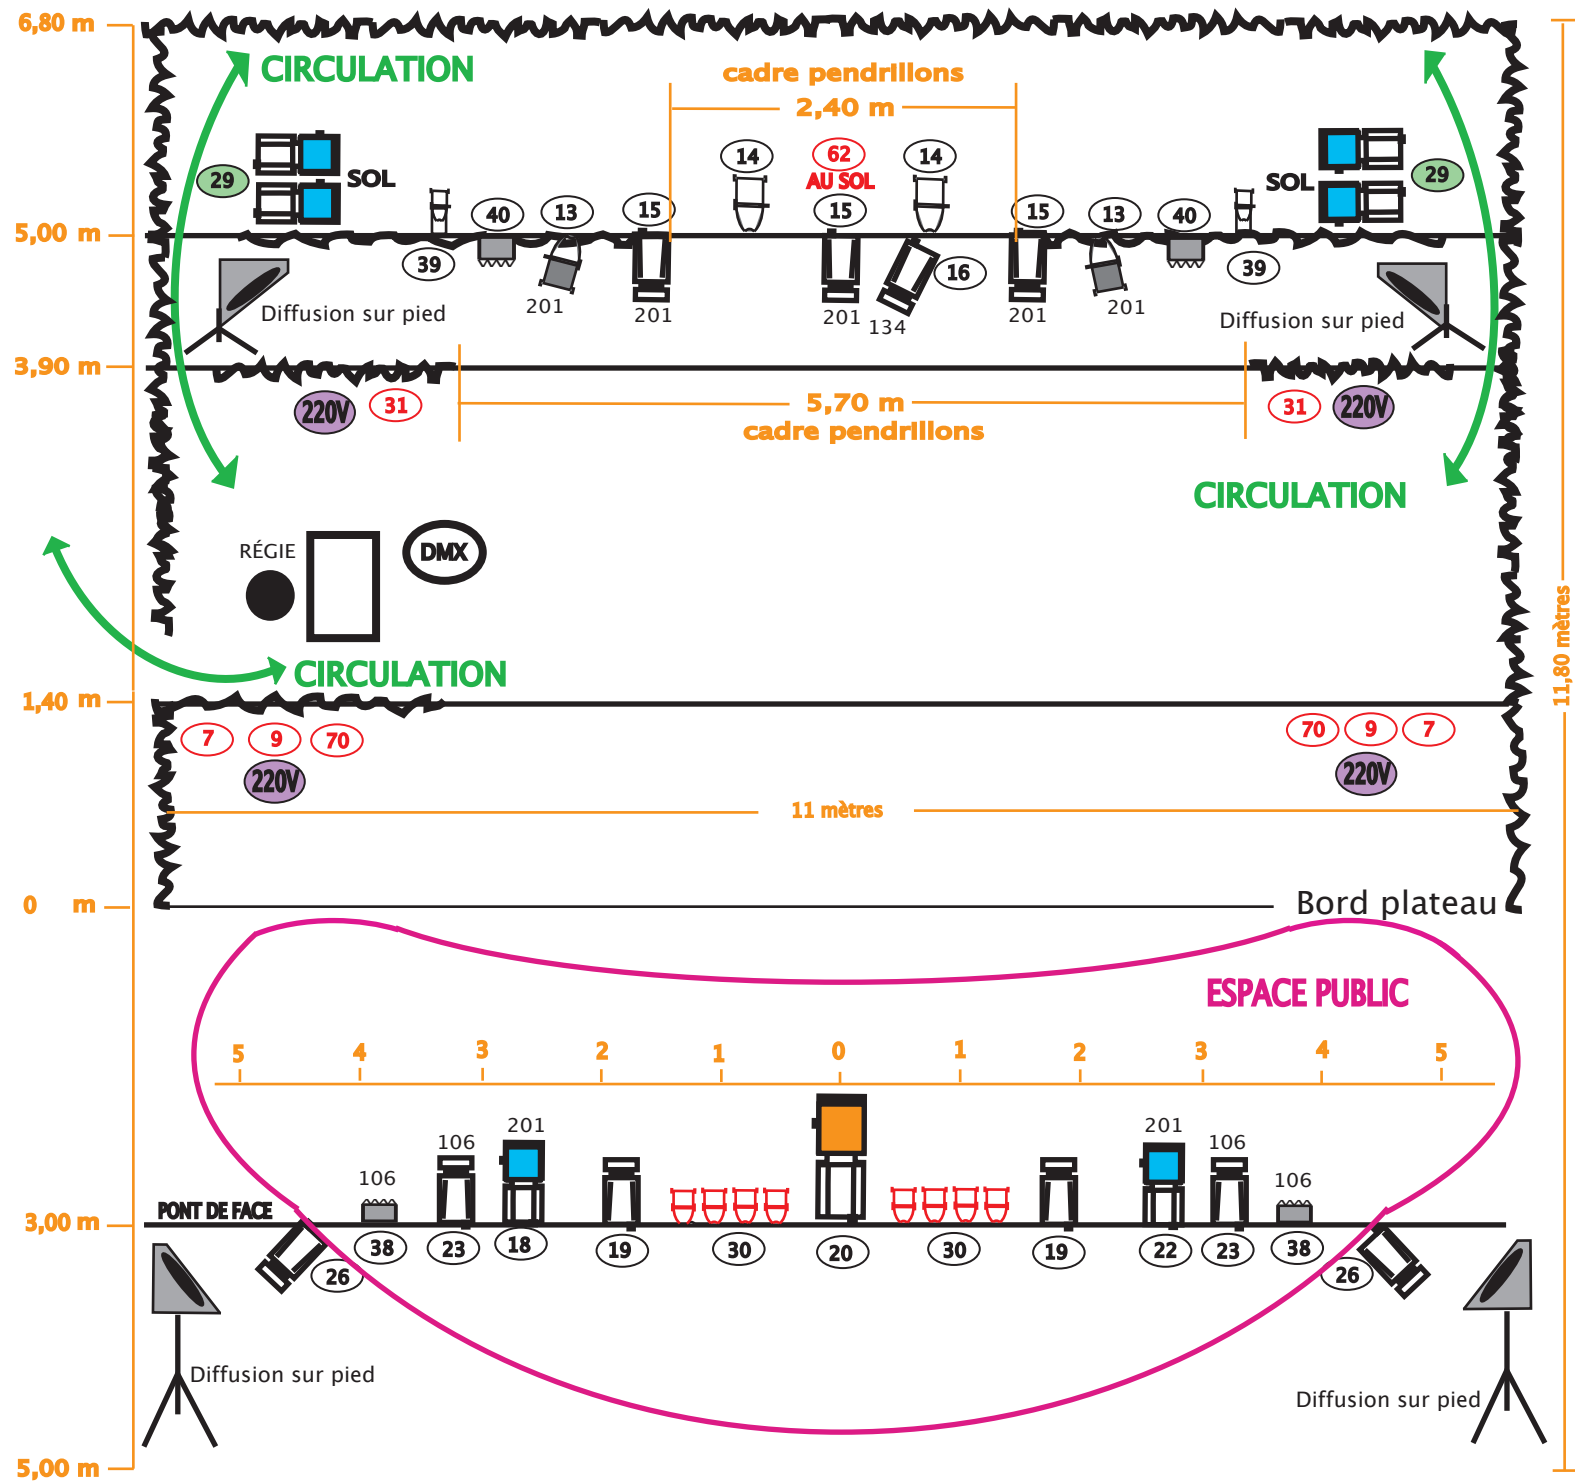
6,80 m

CIRCULATION

cadre pendrillons
2,40 m

29 SOL

14 62 AU SOL 14

SOL 29

5,00 m

40 13 15 15 15 13 40

39 201 201 201 134 16 201 201 39

Diffusion sur pied

Diffusion sur pied

3,90 m

220V 31

5,70 m
cadre pendrillons

31 220V

CIRCULATION

RÉGIE

DMX

CIRCULATION

1,40 m

7 9 70

220V

70 9 7

220V

11 mètres

11,80 mètres

0 m

Bord plateau

ESPACE PUBLIC

5 4 3 2 1 0 1 2 3 4 5

106 106 201 201 106 106

PONT DE FACE

3,00 m

26 38 23 18 19 30 20 30 19 22 23 38 26

Diffusion sur pied

Diffusion sur pied

5,00 m